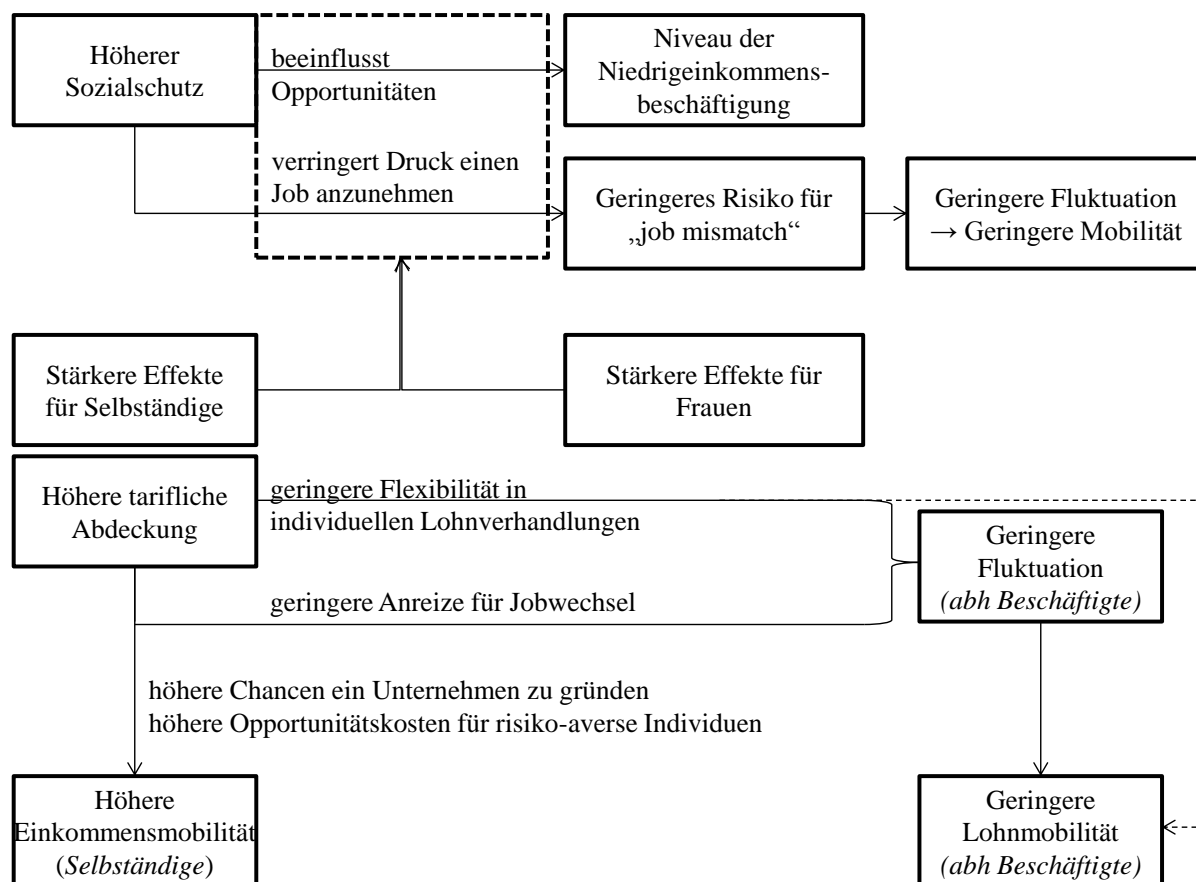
Höherer Sozialschutz

beeinflusst Opportunitäten

Niveau der Niedrigeinkommensbeschäftigung

verringert Druck einen Job anzunehmen

Geringeres Risiko für „job mismatch“

Geringere Fluktuation → Geringere Mobilität

Stärkere Effekte für Selbständige

Stärkere Effekte für Frauen

Höhere tarifliche Abdeckung

geringere Flexibilität in individuellen Lohnverhandlungen

geringere Anreize für Jobwechsel

Geringere Fluktuation *(abh Beschäftigte)*

höhere Chancen ein Unternehmen zu gründen
höhere Opportunitätskosten für risiko-averse Individuen

Höhere Einkommensmobilität (*Selbständige*)

Geringere Lohnmobilität *(abh Beschäftigte)*